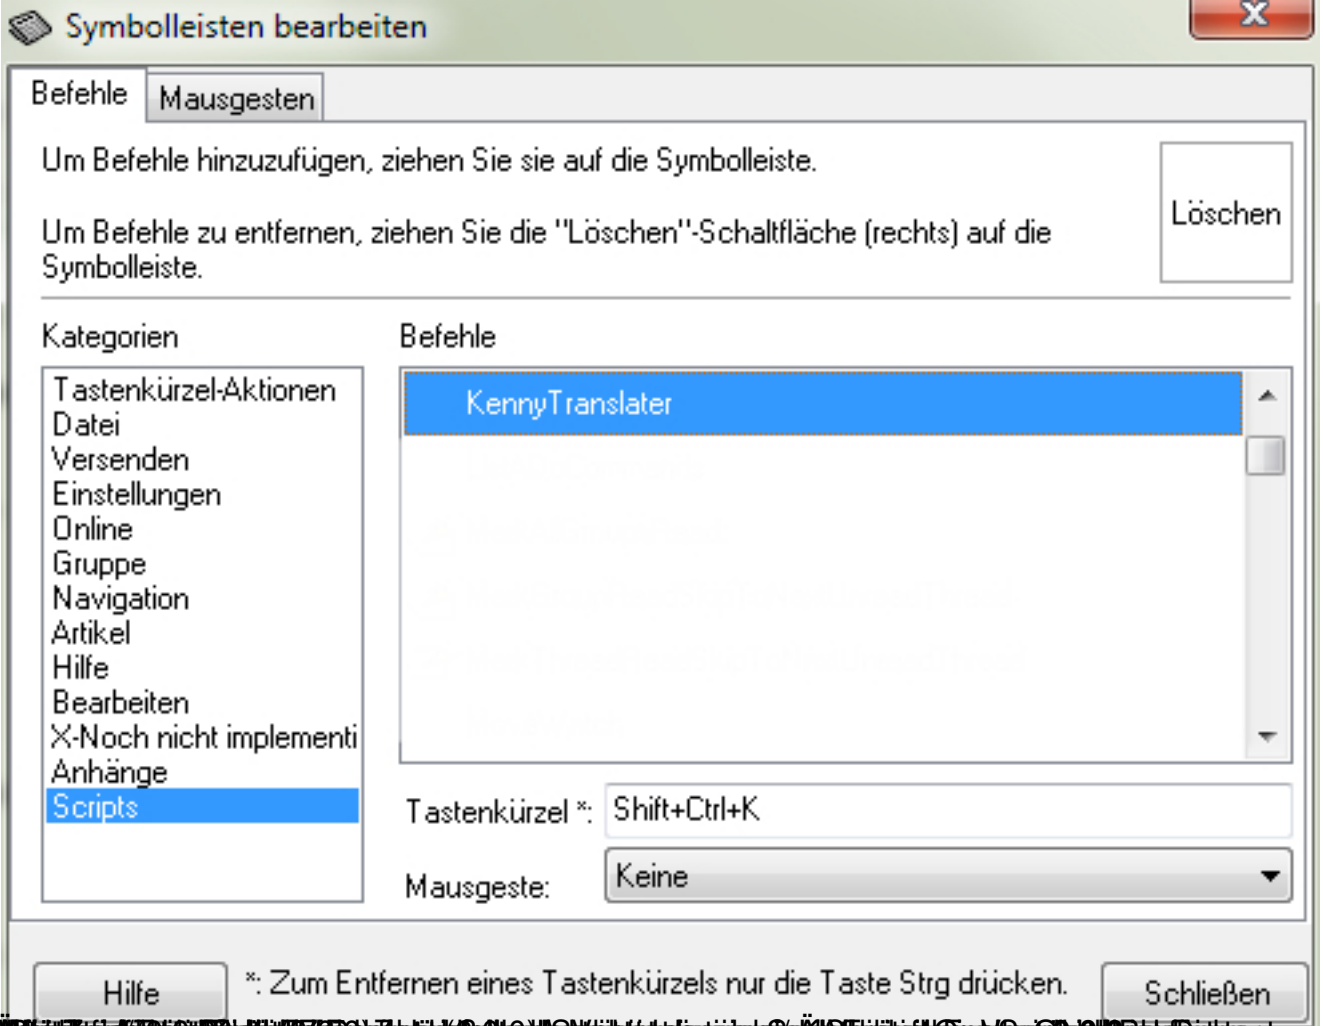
Symbolleisten bearbeiten

Befehle | Mausgesten

Um Befehle hinzuzufügen, ziehen Sie sie auf die Symbolleiste.

Um Befehle zu entfernen, ziehen Sie die "Löschen"-Schaltfläche (rechts) auf die Symbolleiste.

Löschen

Kategorien

Tastenkürzel-Aktionen
Datei
Versenden
Einstellungen
Online
Gruppe
Navigation
Artikel
Hilfe
Bearbeiten
X-Noch nicht implementi
Anhänge
Scripts

Befehle

KennyTranslater
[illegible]
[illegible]
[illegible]
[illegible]
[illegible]

Tastenkürzel *: Shift+Ctrl+K

Mausgeste: Keine

Hilfe

*: Zum Entfernen eines Tastenkürzels nur die Taste Strg drücken.

Schließen